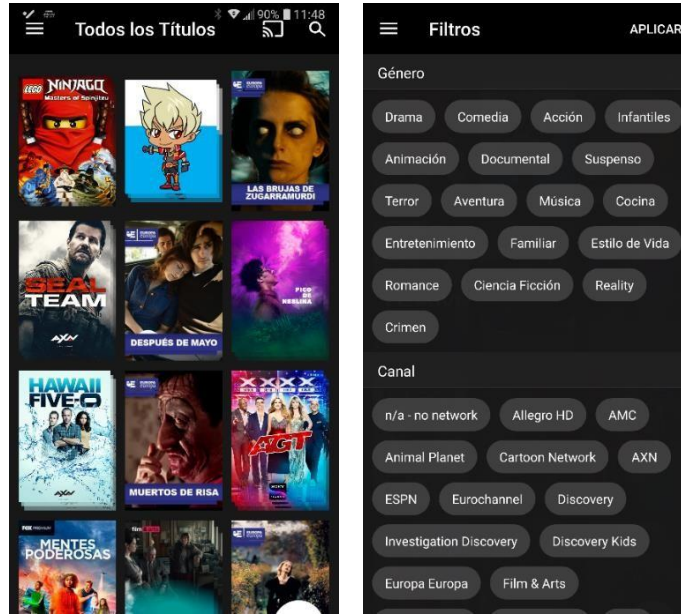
90% 11:48

Todos los Títulos

LEGO NINJAGO Masters of Spinjitzu

LAS BRUJAS DE ZUGARRAMURDI

SEAL TEAM

AXN

DESPUÉS DE MAYO

PICO DE NEBLINA

HAWAII FIVE-0

AXN

MUERTOS DE RISA

AGT

MENTES PODEROSAS

Filtros

APLICAR

Género

Drama

Comedia

Acción

Infantiles

Animación

Documental

Suspenso

Terror

Aventura

Música

Cocina

Entretenimiento

Familiar

Estilo de Vida

Romance

Ciencia Ficción

Reality

Crimen

Canal

n/a - no network

Allegro HD

AMC

Animal Planet

Cartoon Network

AXN

ESPN

Eurochannel

Discovery

Investigation Discovery

Discovery Kids

Europa Europa

Film & Arts